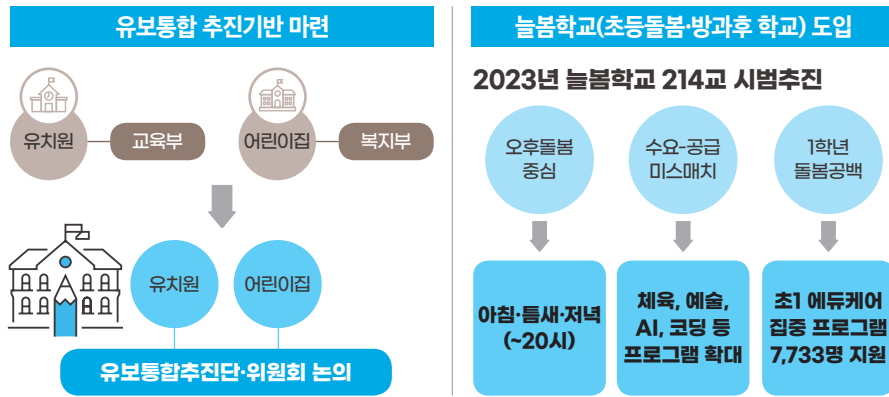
유보통합 추진기반 마련

유치원

교육부

어린이집

복지부

유치원

어린이집

유보통합추진단·위원회 논의

늘봄학교(초등돌봄·방과후 학교) 도입

2023년 늘봄학교 214교 시범추진

오후돌봄 중심

수요-공급 미스매치

1학년 돌봄공백

아침·틈새·저녁 (~20시)

체육, 예술, AI, 코딩 등 프로그램 확대

초1 에듀케어 집중 프로그램 7,733명 지원